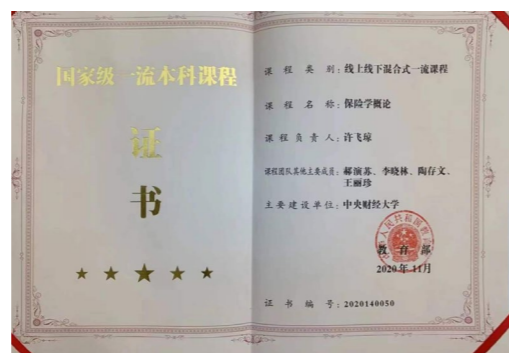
国家级一流本科课程

证

书

★ ★ ★ ★ ★

课 程 类 别：线上线下混合式一流课程

课 程 名 称：保险学概论

课 程 负 责 人：许飞琼

课程团队其他主要成员：郝演苏、李晓林、陶存文、王丽珍

主 要 建 设 单 位：中央财经大学

中华人民共和国教育部

教 育 部

2020年11月

证 书 编 号：2020140050